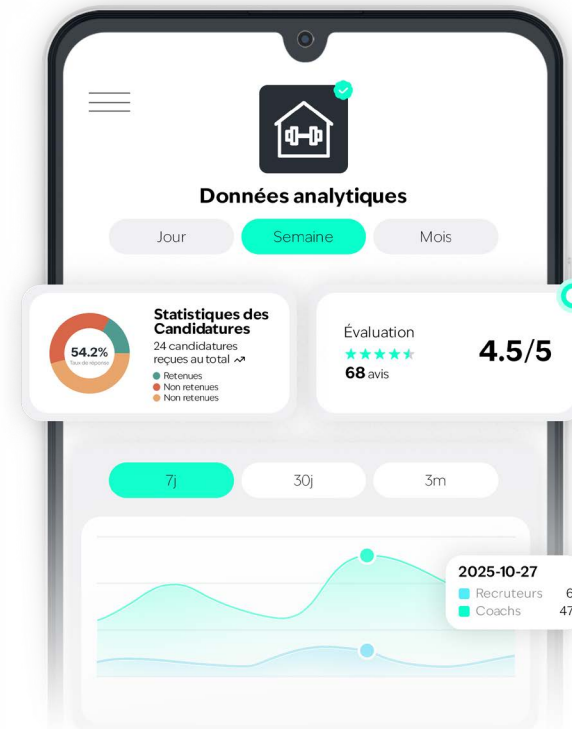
Données analytiques

Jour

Semaine

Mois

Statistiques des Candidatures

24 candidatures reçues au total

54.2%

Taux de réponse

Retenues

Non retenues

Non retenues

Évaluation

68 avis

4.5/5

7j

30j

3m

2025-10-27

Recruteurs 6

Coachs 47